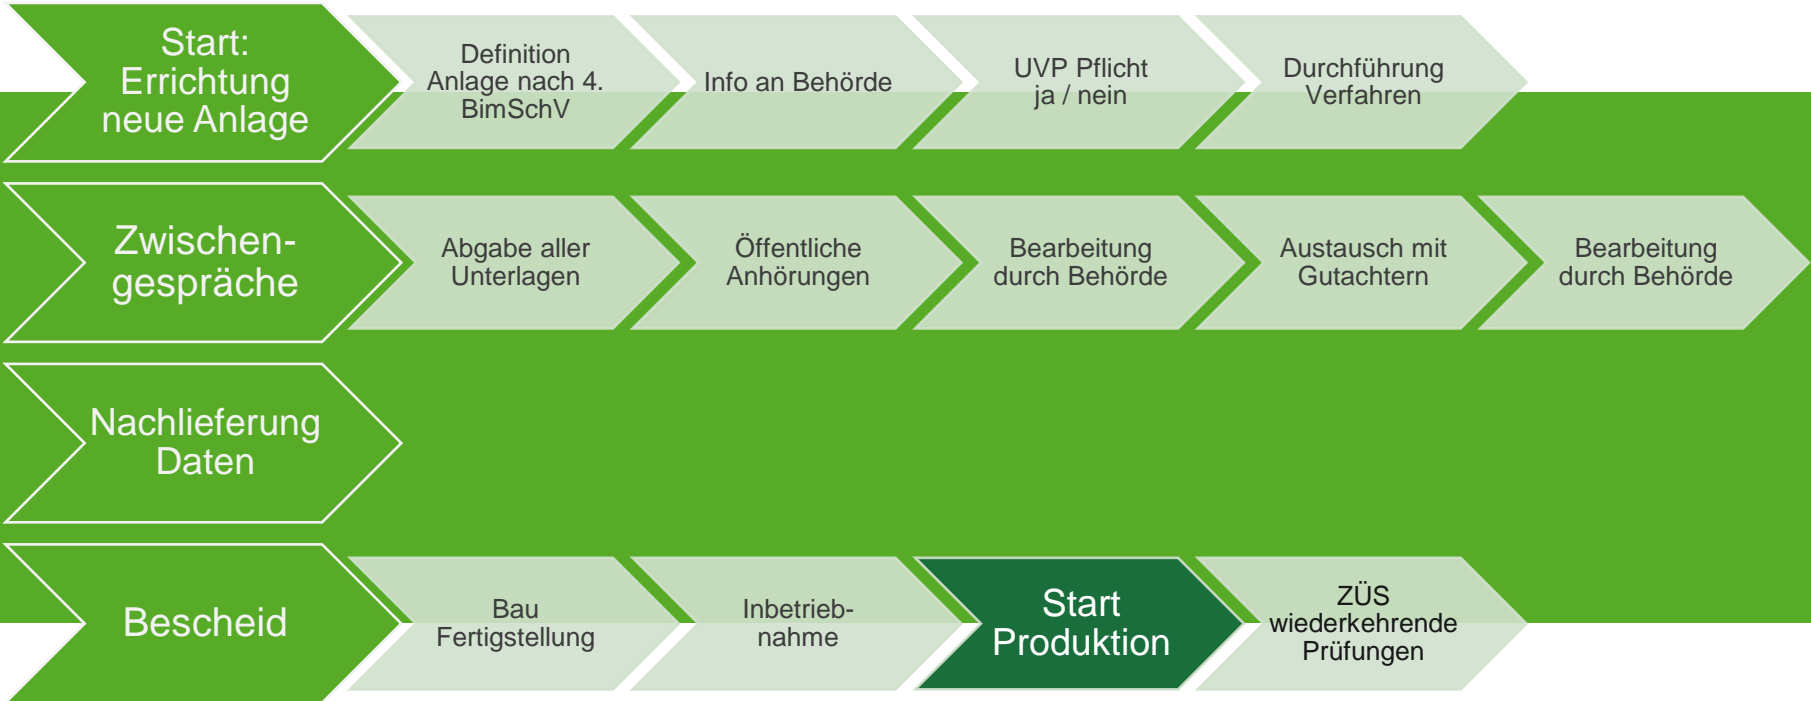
Start: Errichtung neue Anlage

Definition Anlage nach 4. BimSchV

Info an Behörde

UVP Pflicht ja / nein

Durchführung Verfahren

Zwischen-gespräche

Abgabe aller Unterlagen

Öffentliche Anhörungen

Bearbeitung durch Behörde

Austausch mit Gutachtern

Bearbeitung durch Behörde

Nachlieferung Daten

Bescheid

Bau Fertigstellung

Inbetrieb-nahme

Start Produktion

ZÜS wiederkehrende Prüfungen